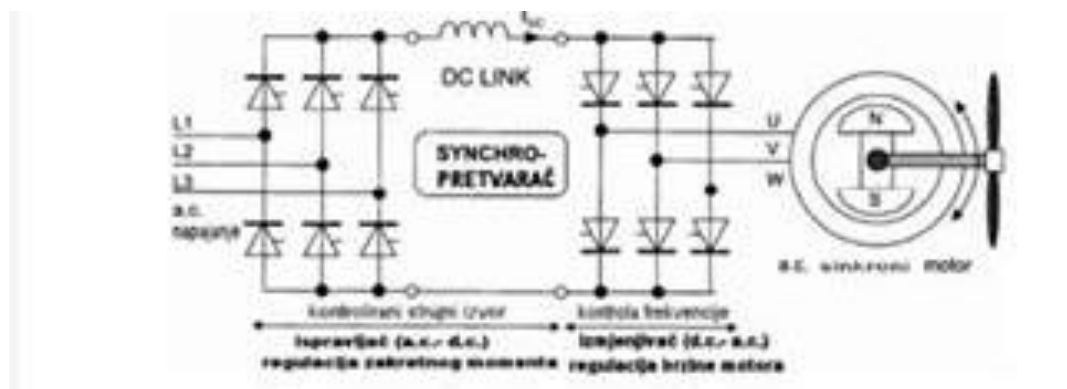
$I_{dc}$

DC LINK

L1
L2
L3
a.c. napajanje

SYNCHRO-PRETVARAČ

U
V
W

N
S

a.c. sinkroni motor

kontrolirani strujni izvor

kontrola frekvencije

ispravljač (a.c.- d.c.)
regulacija zakretnog momenta

izmjenjivač (d.c.- a.c.)
regulacija brzine motora